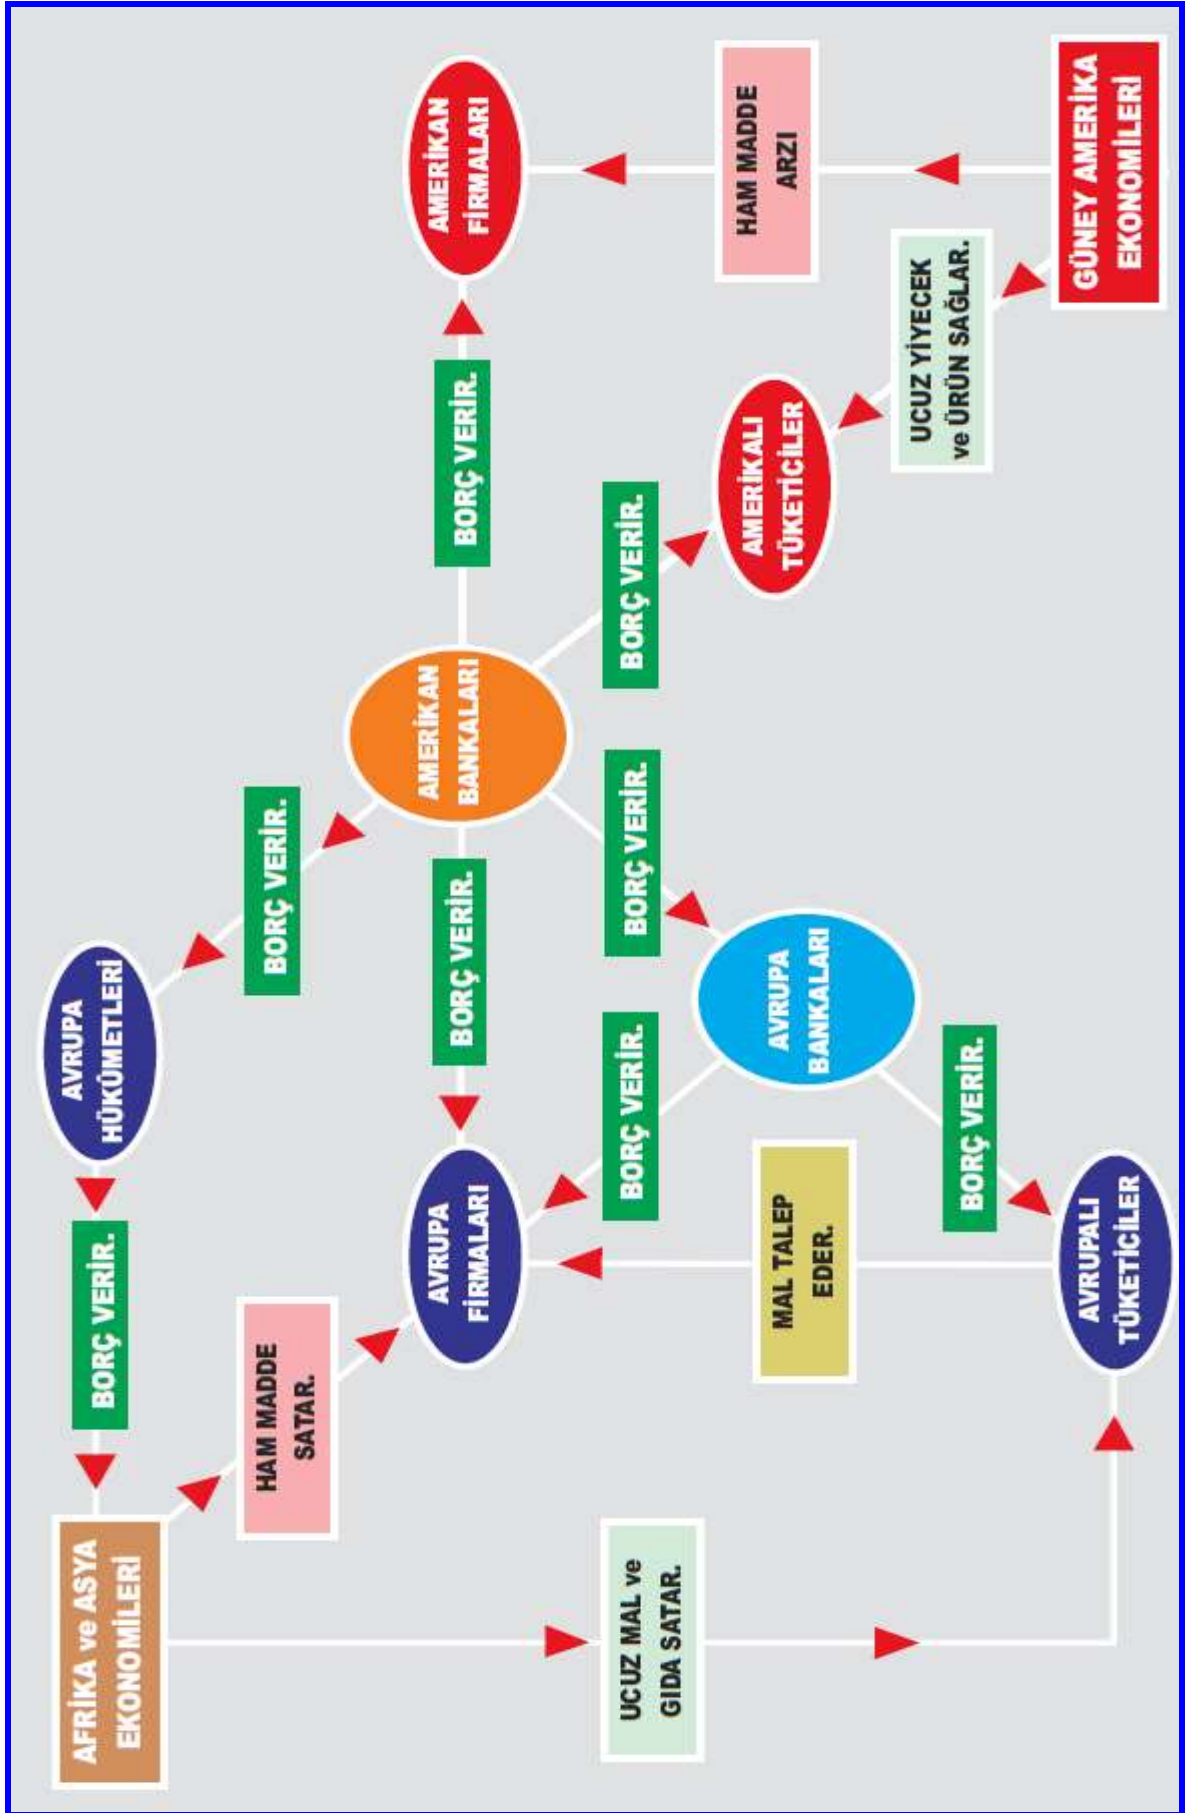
GÜNEY AMERİKA EKONOMİLERİ

HAM MADDE ARZI

AMERİKAN FİRMALARI

UCUZ YİYECEK ve ÜRÜN SAĞLAR.

AMERİKALI TÜKETİCİLER

BORÇ VERİR.

BORÇ VERİR.

AMERİKAN BANKALARI

BORÇ VERİR.

BORÇ VERİR.

BORÇ VERİR.

AVRUPA BANKALARI

AVRUPA HÜKÜMETLERİ

BORÇ VERİR.

BORÇ VERİR.

AVRUPA FİRMALARI

MAL TALEP EDER.

AVRUPALI TÜKETİCİLER

BORÇ VERİR.

HAM MADDE SATAR.

AFRİKA ve ASYA EKONOMİLERİ

UCUZ MAL ve GIDA SATAR.